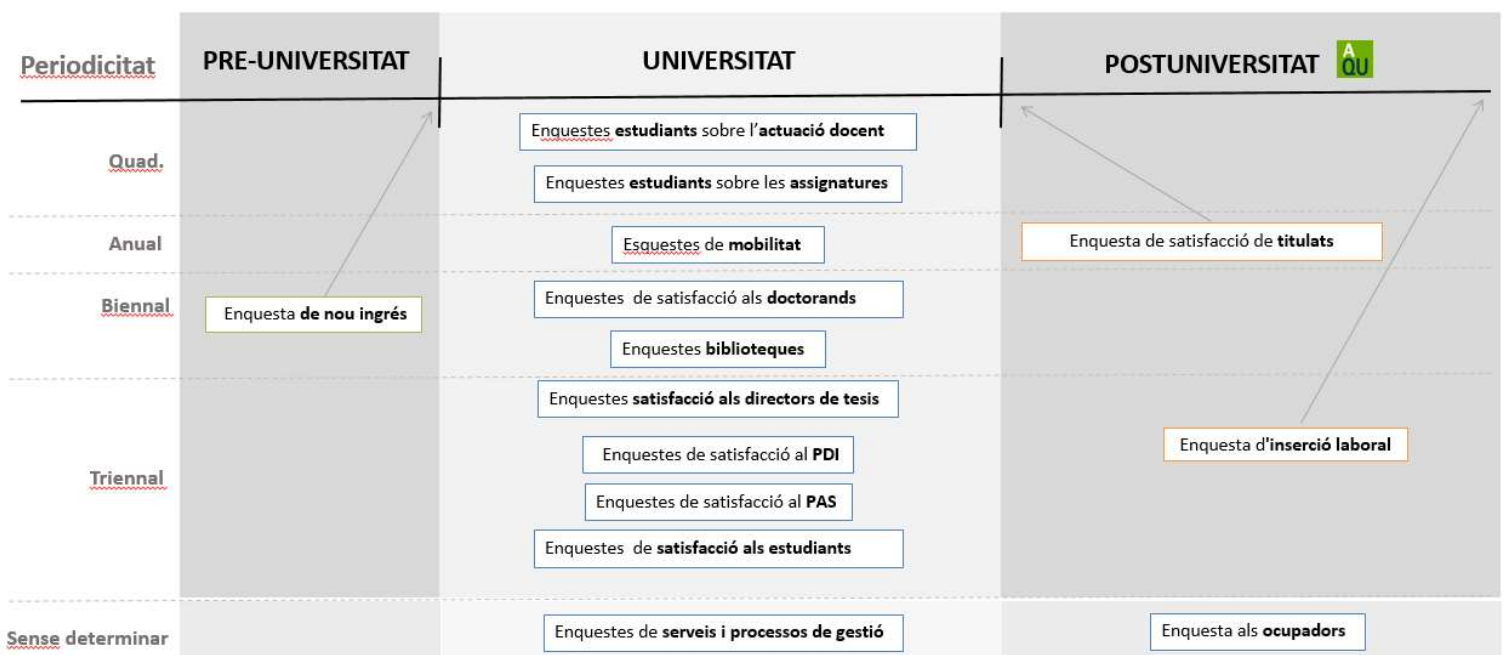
Periodicitat

PRE-UNIVERSITAT

UNIVERSITAT

POSTUNIVERSITAT

A QU

Quad.

Enquestes **estudiants** sobre l'**actuació docent**

Enquestes **estudiants** sobre les **assignatures**

Anual

Esquestes de **mobilitat**

Enquesta de satisfacció de **titulats**

Biennal

Enquesta **de nou ingrés**

Enquestes de satisfacció als **doctorands**

Enquestes **biblioteques**

Enquestes **satisfacció als directors de tesis**

Triennal

Enquestes de satisfacció al **PDI**

Enquestes de satisfacció al **PAS**

Enquestes de **satisfacció als estudiants**

Enquesta d'**inserció laboral**

Sense determinar

Enquestes de **serveis i processos de gestió**

Enquesta als **ocupadors**